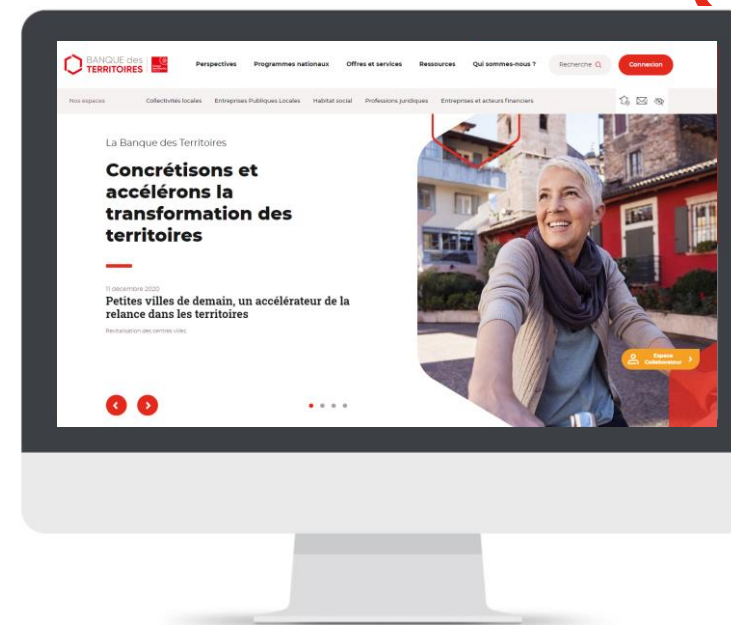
BANQUE des TERRITOIRES

Perspectives Programmes nationaux Offres et services Ressources Qui sommes-nous ? Recherche Connexion

Nos espaces Collectivités locales Entreprises Publiques Locales Habitat social Professions juridiques Entreprises et acteurs financiers

La Banque des Territoires

Concrétisons et accélérons la transformation des territoires

11 décembre 2020

Petites villes de demain, un accélérateur de la relance dans les territoires

Revitalisation des centres villes

Espace Collaborateur